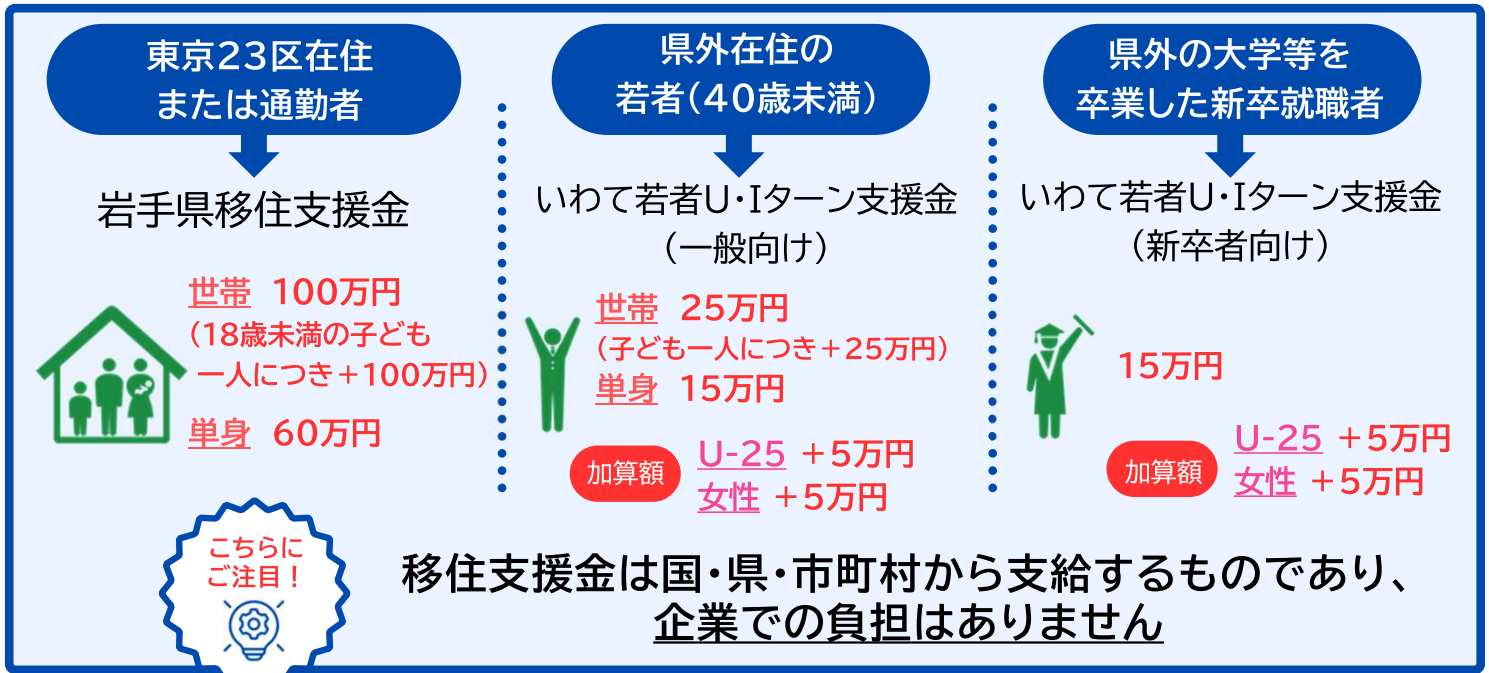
東京23区在住
または通勤者

岩手県移住支援金

世帯　100万円
（18歳未満の子ども一人につき＋100万円）
単身　60万円

県外在住の若者（40歳未満）

いわて若者U・Iターン支援金
（一般向け）

世帯　25万円
（子ども一人につき＋25万円）
単身　15万円

加算額　U-25　＋5万円
女性　＋5万円

県外の大学等を卒業した新卒就職者

いわて若者U・Iターン支援金
（新卒者向け）

15万円

加算額　U-25　＋5万円
女性　＋5万円

こちらにご注目！

移住支援金は国・県・市町村から支給するものであり、
企業での負担はありません